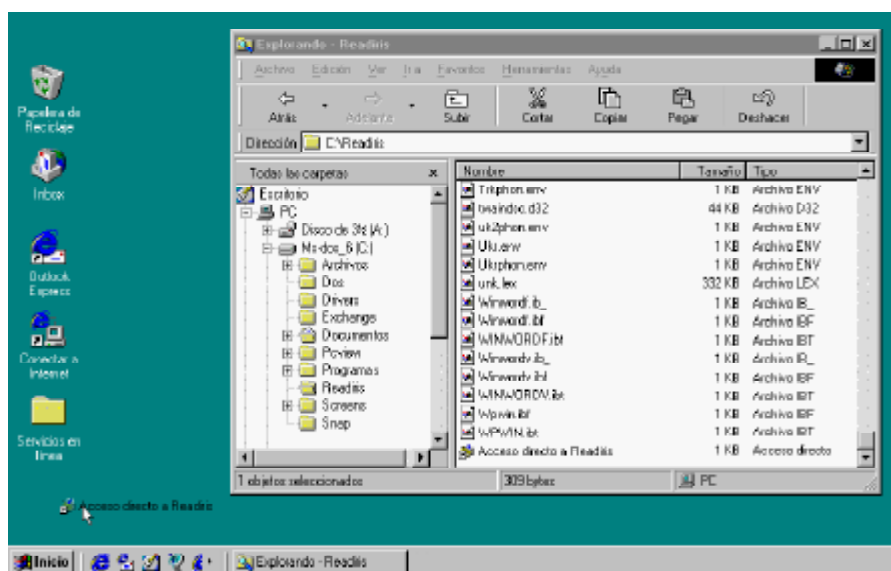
Papelera de Reciclaje

Inbox

Outlook Express

Conectar a Internet

Servicios en línea

Explorando - Readiris

Archivo Edición Ver Ir a Favoritos Herramientas Ayuda

Atrás Adelante Subir Cortar Copiar Pegar Deshacer

Dirección C:\Readiris

Todas las carpetas

Escritorio
PC
Disco de 3½ (A:)
Ms-dos_6 (C:)
Archivos
Dos
Drivers
Exchange
Documentos
Pcview
Programas
Readiris
Screens
Snap

| Nombre | Tamaño | Tipo |
|---|---|---|
| Triphon.env | 1 KB | Archivo ENV |
| twaindoc.d32 | 44 KB | Archivo D32 |
| uk2phon.env | 1 KB | Archivo ENV |
| Uk.env | 1 KB | Archivo ENV |
| Ukphon.env | 1 KB | Archivo ENV |
| unk.lex | 332 KB | Archivo LEX |
| Winwordf.ib_ | 1 KB | Archivo IB_ |
| Winwordf.ibf | 1 KB | Archivo IBF |
| WINWORDF.ibt | 1 KB | Archivo IBT |
| Winwordv.ib_ | 1 KB | Archivo IB_ |
| Winwordv.ibf | 1 KB | Archivo IBF |
| WINWORDV.ibt | 1 KB | Archivo IBT |
| Wpwin.ibf | 1 KB | Archivo IBF |
| WPWIN.ibt | 1 KB | Archivo IBT |
| Acceso directo a Readiris | 1 KB | Acceso directo |

1 objetos seleccionados 309 bytes PC

Acceso directo a Readiris

Inicio Explorando - Readiris